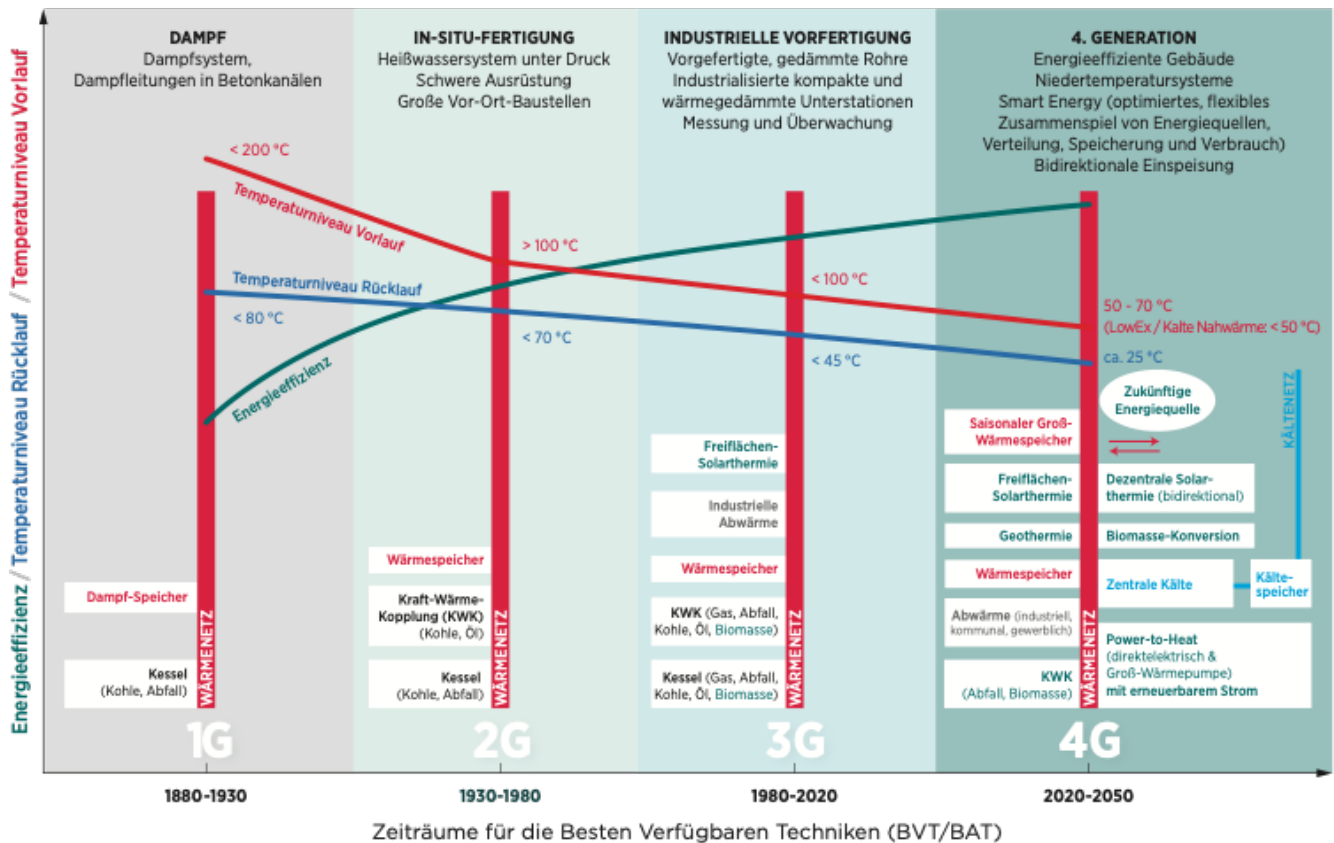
Energieeffizienz / Temperaturniveau Rücklauf / Temperaturniveau Vorlauf

DAMPF
Dampfsystem, Dampfleitungen in Betonkanälen

IN-SITU-FERTIGUNG
Heißwassersystem unter Druck
Schwere Ausrüstung
Große Vor-Ort-Baustellen

INDUSTRIELLE VORFERTIGUNG
Vorgefertigte, gedämmte Rohre
Industrialisierte kompakte und wärmegedämmte Unterstationen
Messung und Überwachung

4. GENERATION
Energieeffiziente Gebäude
Niedertemperatursysteme
Smart Energy (optimiertes, flexibles Zusammenspiel von Energiequellen, Verteilung, Speicherung und Verbrauch)
Bidirektionale Einspeisung

< 200 °C
Temperaturniveau Vorlauf
> 100 °C
< 100 °C
50 - 70 °C
(LowEx / Kalte Nahwärme: < 50 °C)

Temperaturniveau Rücklauf
< 80 °C
< 70 °C
< 45 °C
ca. 25 °C

Energieeffizienz

Zukünftige Energiequelle

KÄLTENETZ

Dampf-Speicher
Kessel (Kohle, Abfall)
WÄRMENETZ
1G

Wärmespeicher
Kraft-Wärme-Kopplung (KWK) (Kohle, Öl)
Kessel (Kohle, Abfall)
WÄRMENETZ
2G

Freiflächen-Solarthermie
Industrielle Abwärme
Wärmespeicher
KWK (Gas, Abfall, Kohle, Öl, Biomasse)
Kessel (Gas, Abfall, Kohle, Öl, Biomasse)
WÄRMENETZ
3G

Saisonaler Groß-Wärmespeicher
Freiflächen-Solarthermie
Geothermie
Wärmespeicher
Abwärme (industriell, kommunal, gewerblich)
KWK (Abfall, Biomasse)
WÄRMENETZ
Dezentrale Solarthermie (bidirektional)
Biomasse-Konversion
Zentrale Kälte
Kälte-speicher
Power-to-Heat (direktelektrisch & Groß-Wärmepumpe) mit erneuerbarem Strom
4G

1880-1930
1930-1980
1980-2020
2020-2050

Zeiträume für die Besten Verfügbaren Techniken (BVT/BAT)